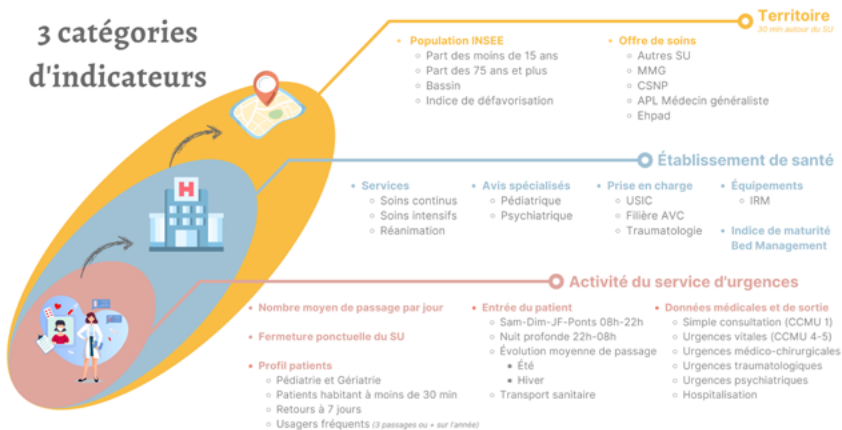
3 catégories d'indicateurs

Territoire
30 min autour du SU

• Population INSEE
  ◦ Part des moins de 15 ans
  ◦ Part des 75 ans et plus
  ◦ Bassin
  ◦ Indice de défavorisation

• Offre de soins
  ◦ Autres SU
  ◦ MMG
  ◦ CSNP
  ◦ APL Médecin généraliste
  ◦ Ehpad

Établissement de santé

• Services
  ◦ Soins continus
  ◦ Soins intensifs
  ◦ Réanimation

• Avis spécialisés
  ◦ Pédiatrique
  ◦ Psychiatrique

• Prise en charge
  ◦ USIC
  ◦ Filière AVC
  ◦ Traumatologie

• Équipements
  ◦ IRM

• Indice de maturité Bed Management

Activité du service d'urgences

• Nombre moyen de passage par jour

• Fermeture ponctuelle du SU

• Profil patients
  ◦ Pédiatrie et Gériatrie
  ◦ Patients habitant à moins de 30 min
  ◦ Retours à 7 jours
  ◦ Usagers fréquents (3 passages ou + sur l'année)

• Entrée du patient
  ◦ Sam-Dim-JF-Ponts 08h-22h
  ◦ Nuit profonde 22h-08h
  ◦ Évolution moyenne de passage
    ▪ Été
    ▪ Hiver
  ◦ Transport sanitaire

• Données médicales et de sortie
  ◦ Simple consultation (CCMU 1)
  ◦ Urgences vitales (CCMU 4-5)
  ◦ Urgences médico-chirurgicales
  ◦ Urgences traumatologiques
  ◦ Urgences psychiatriques
  ◦ Hospitalisation